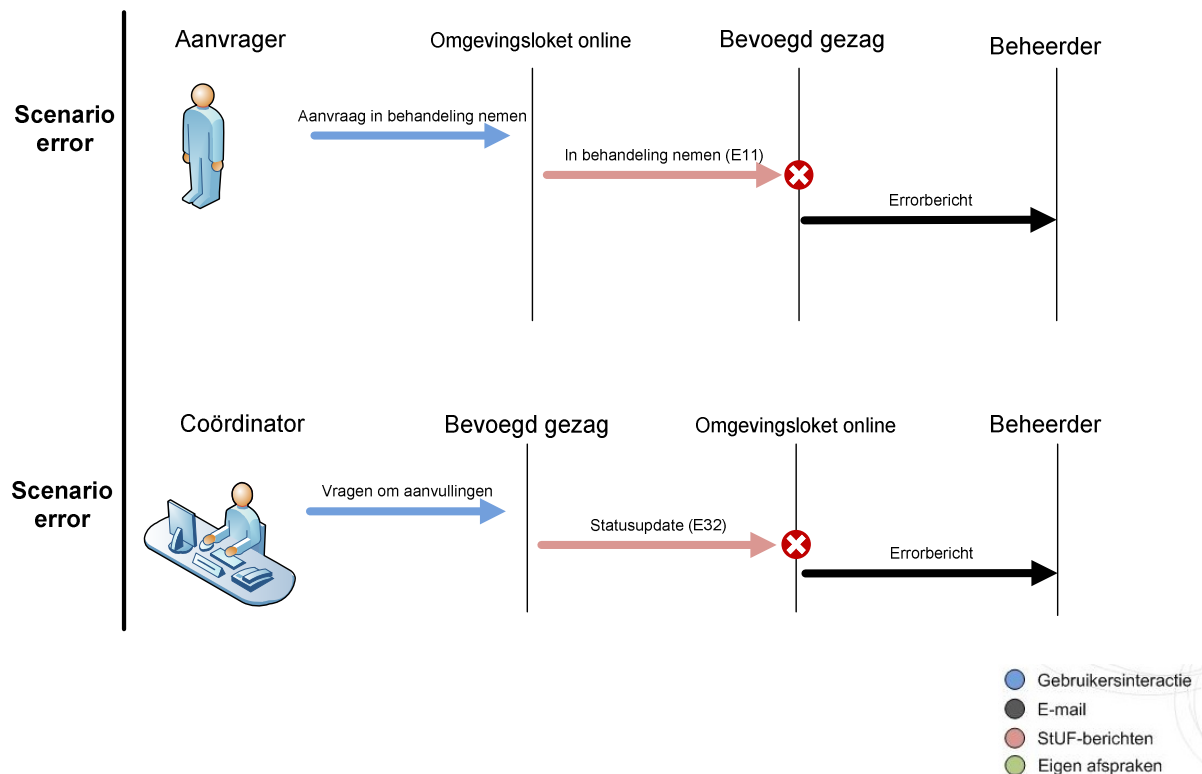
Scenario error

Aanvrager

Omgevingsloket online

Bevoegd gezag

Beheerder

Aanvraag in behandeling nemen

In behandeling nemen (E11)

Errorbericht

Scenario error

Coördinator

Bevoegd gezag

Omgevingsloket online

Beheerder

Vragen om aanvullingen

Statusupdate (E32)

Errorbericht

Gebruikersinteractie
E-mail
StUF-berichten
Eigen afspraken